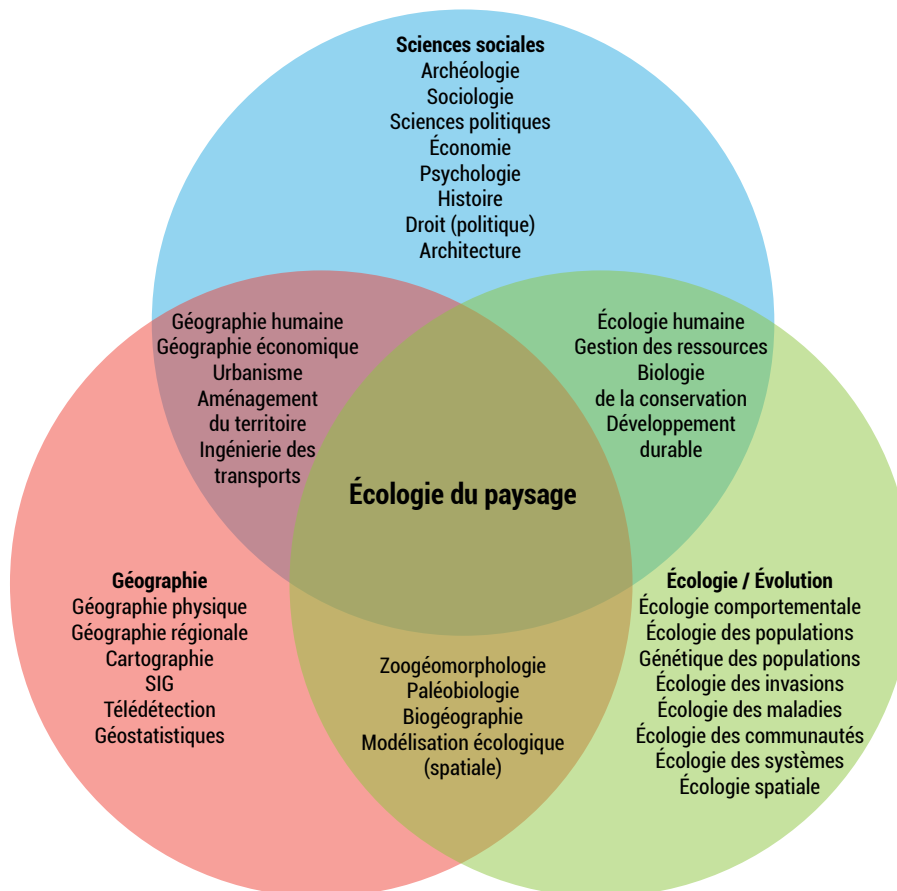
Sciences sociales
Archéologie
Sociologie
Sciences politiques
Économie
Psychologie
Histoire
Droit (politique)
Architecture

Géographie humaine
Géographie économique
Urbanisme
Aménagement du territoire
Ingénierie des transports

Écologie humaine
Gestion des ressources
Biologie de la conservation
Développement durable

Écologie du paysage

Géographie
Géographie physique
Géographie régionale
Cartographie
SIG
Télédétection
Géostatistiques

Zoogéomorphologie
Paléobiologie
Biogéographie
Modélisation écologique (spatiale)

Écologie / Évolution
Écologie comportementale
Écologie des populations
Génétique des populations
Écologie des invasions
Écologie des maladies
Écologie des communautés
Écologie des systèmes
Écologie spatiale